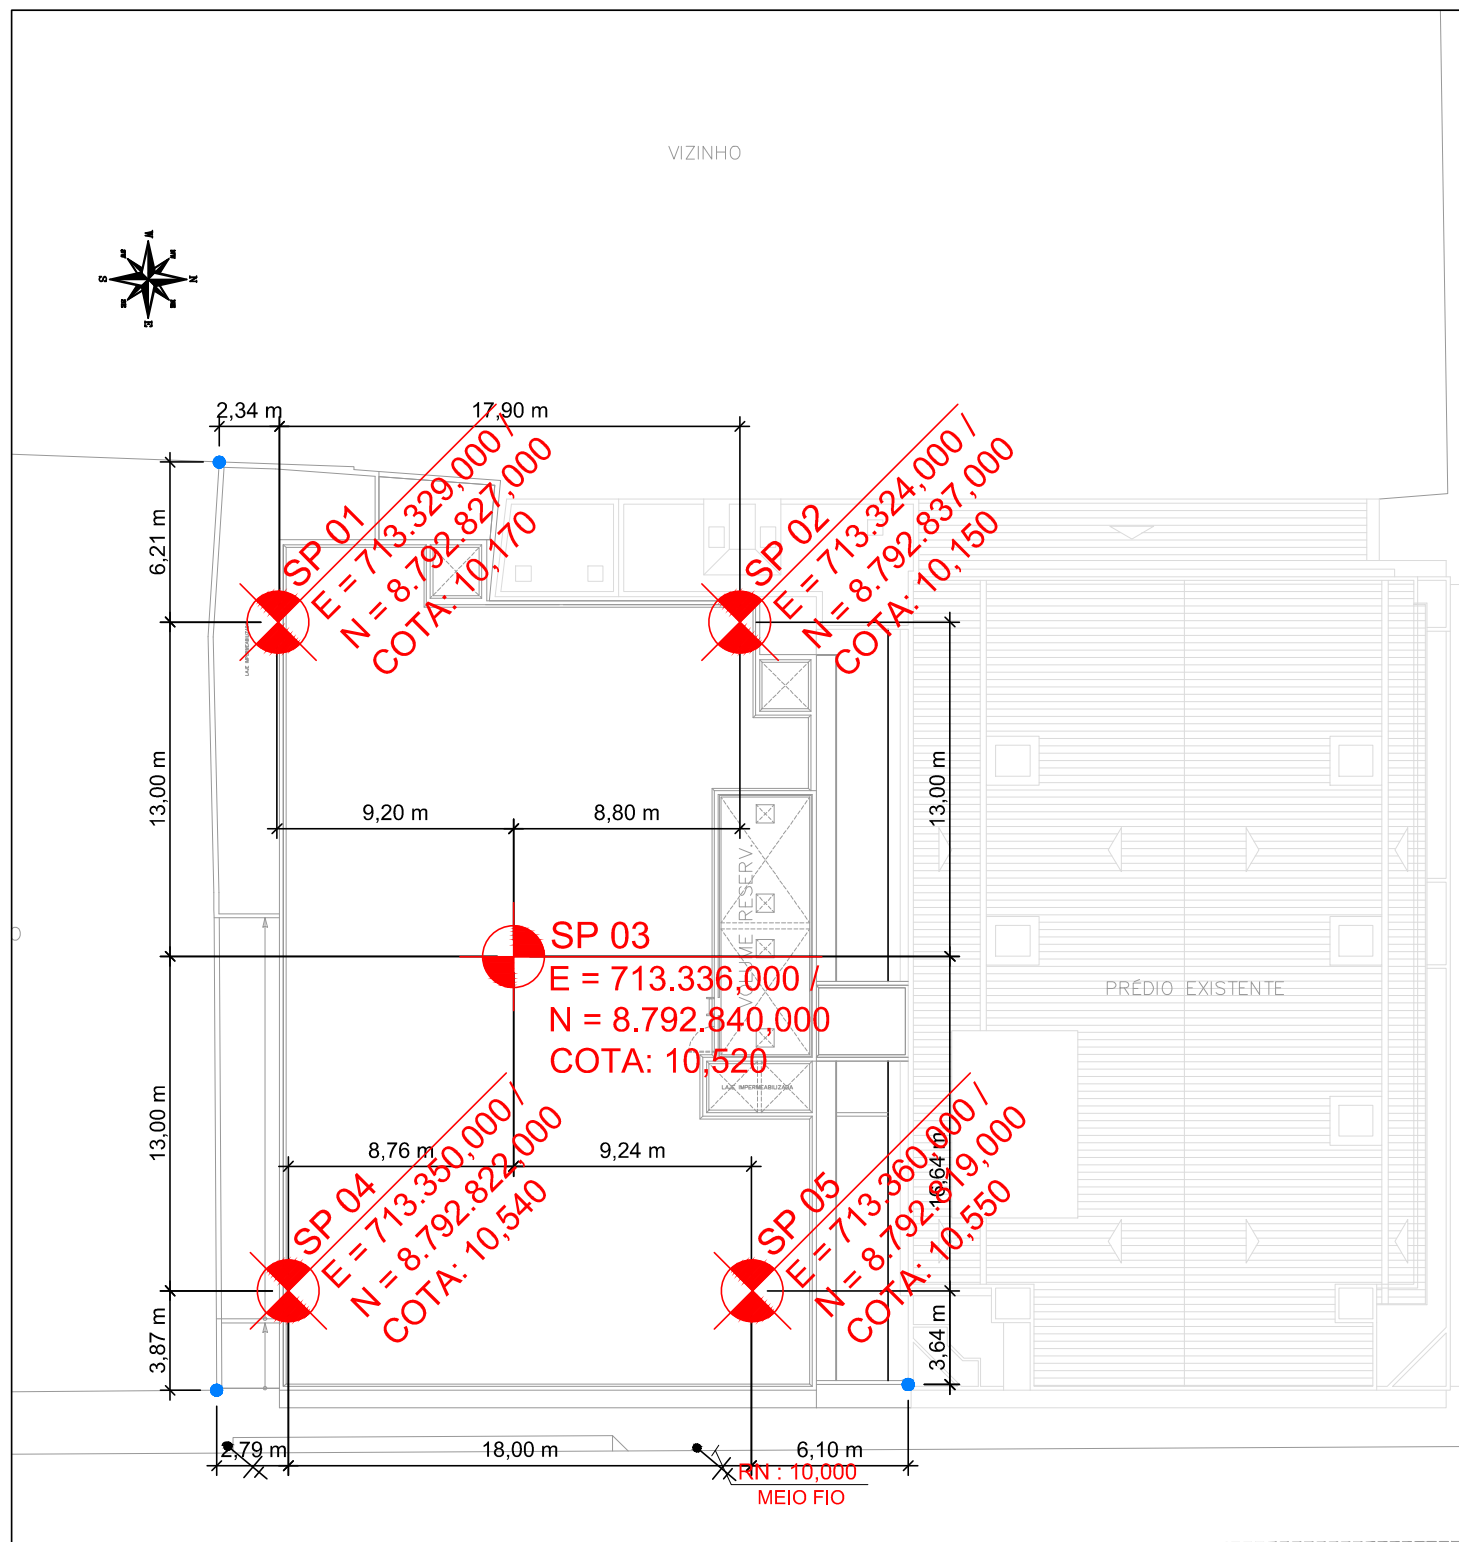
VIZINHO

N
S
E
W

2,34 m
17,90 m
6,21 m
13,00 m
13,00 m
3,87 m
9,20 m
8,80 m
8,76 m
9,24 m
13,00 m
3,64 m
3,64 m
2,79 m
18,00 m
6,10 m

SP 01
E = 713.329,000 /
N = 8.792.827,000
COTA: 10,170

SP 02
E = 713.324,000 /
N = 8.792.837,000
COTA: 10,150

SP 03
E = 713.336,000 /
N = 8.792.840,000
COTA: 10,520

SP 04
E = 713.350,000 /
N = 8.792.822,000
COTA: 10,540

SP 05
E = 713.360,000 /
N = 8.792.819,000
COTA: 10,550

VOLUME RESERV.
LAJE IMPERMEABILIZADA
PRÉDIO EXISTENTE

RN : 10,000
MEIO FIO